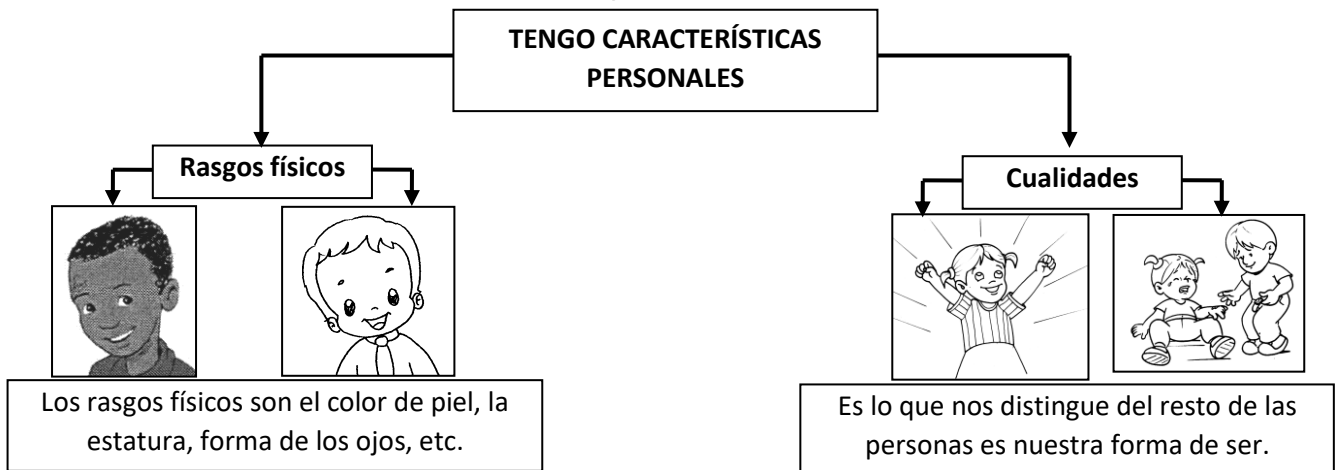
TENGO CARACTERÍSTICAS PERSONALES

Rasgos físicos

Los rasgos físicos son el color de piel, la estatura, forma de los ojos, etc.

Cualidades

Es lo que nos distingue del resto de las personas es nuestra forma de ser.